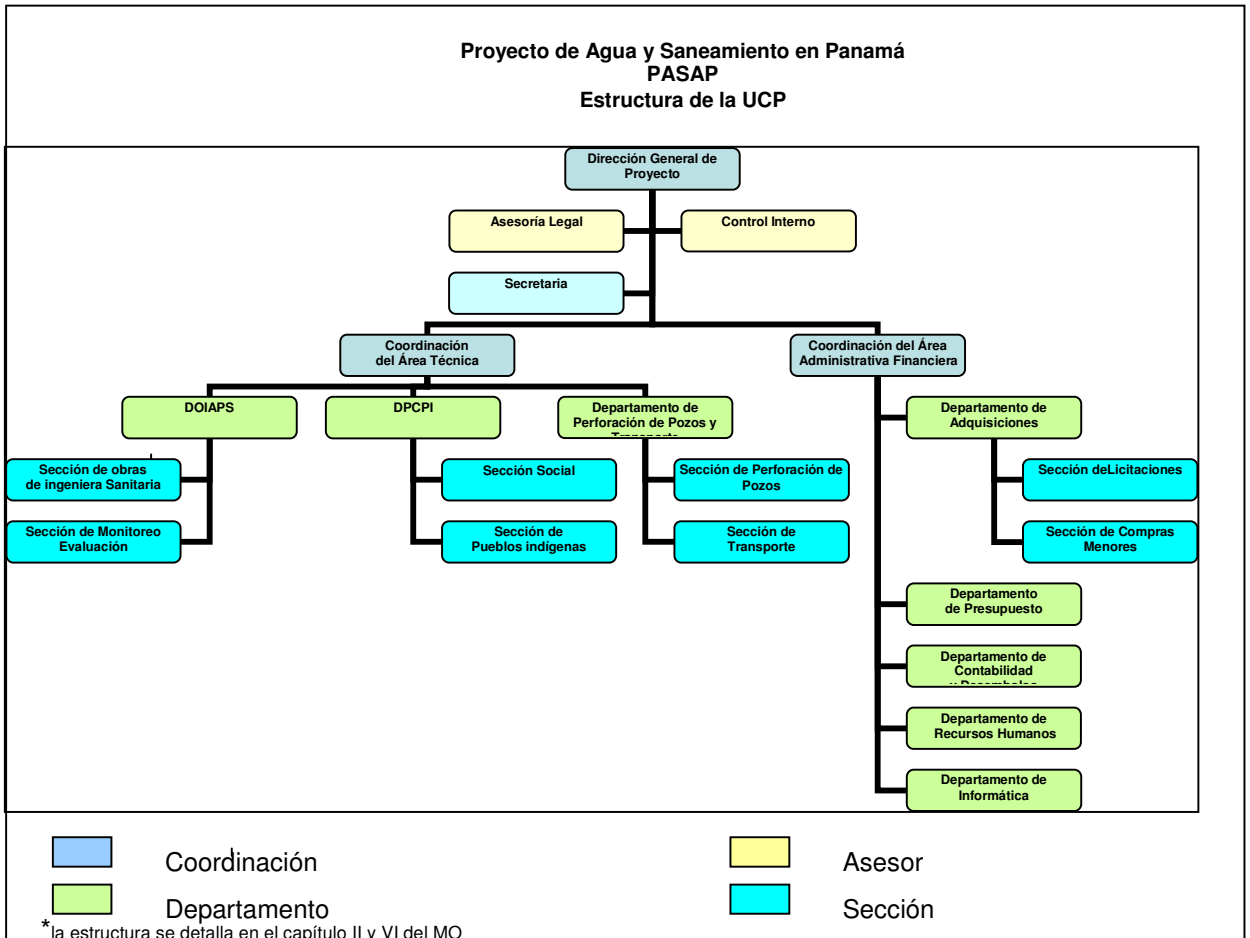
Proyecto de Agua y Saneamiento en Panamá
PASAP
Estructura de la UCP

Dirección General de Proyecto

Asesoría Legal

Control Interno

Secretaria

Coordinación del Área Técnica

Coordinación del Área Administrativa Financiera

DOIAPS

DPCPI

Departamento de Perforación de Pozos y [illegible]

Departamento de Adquisiciones

Sección de obras de ingeniera Sanitaria

Sección de Monitoreo Evaluación

Sección Social

Sección de Pueblos indígenas

Sección de Perforación de Pozos

Sección de Transporte

Sección deLicitaciones

Sección de Compras Menores

Departamento de Presupuesto

Departamento de Contabilidad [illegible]

Departamento de Recursos Humanos

Departamento de Informática

Coordinación

Asesor

Departamento

Sección

*la estructura se detalla en el capítulo II y VI del MO